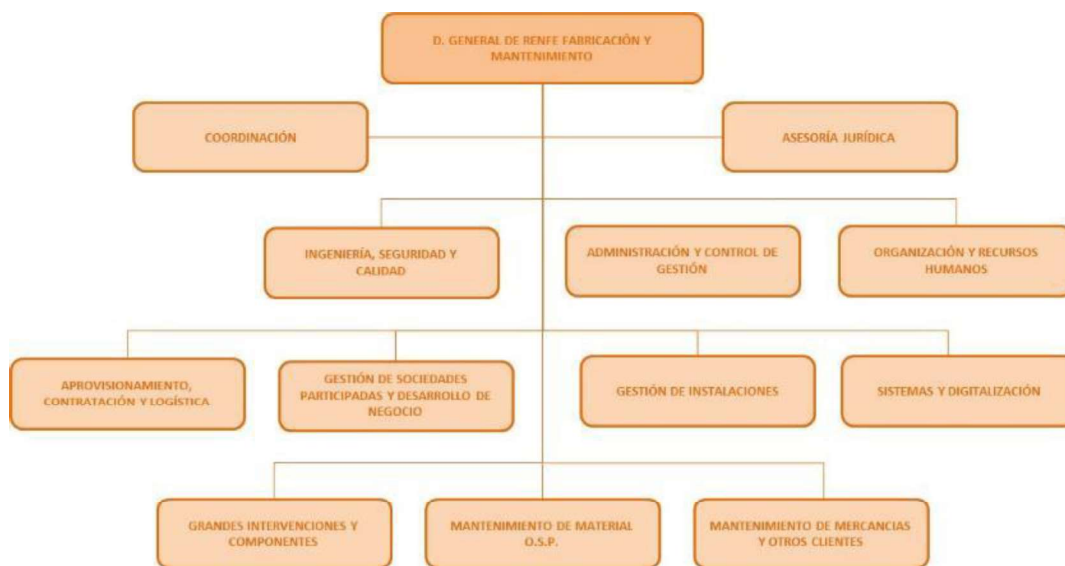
D. GENERAL DE RENFE FABRICACIÓN Y MANTENIMIENTO

COORDINACIÓN

ASESORÍA JURÍDICA

INGENIERÍA, SEGURIDAD Y CALIDAD

ADMINISTRACIÓN Y CONTROL DE GESTIÓN

ORGANIZACIÓN Y RECURSOS HUMANOS

APROVISIONAMIENTO, CONTRATACIÓN Y LOGÍSTICA

GESTIÓN DE SOCIEDADES PARTICIPADAS Y DESARROLLO DE NEGOCIO

GESTIÓN DE INSTALACIONES

SISTEMAS Y DIGITALIZACIÓN

GRANDES INTERVENCIONES Y COMPONENTES

MANTENIMIENTO DE MATERIAL O.S.P.

MANTENIMIENTO DE MERCANCIAS Y OTROS CLIENTES